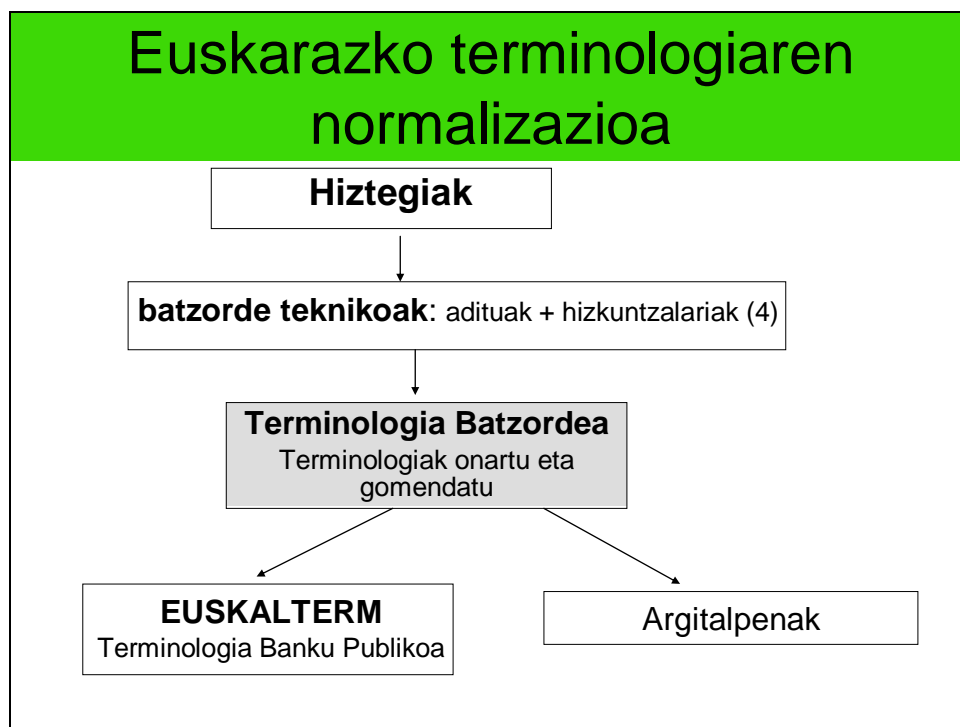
Euskarazko terminologiaren normalizazioa

Hiztegiak

batzorde teknikoak: adituak + hizkuntzalariak (4)

Terminologia Batzordea
Terminologiak onartu eta gomendatu

EUSKALTERM
Terminologia Banku Publikoa

Argitalpenak